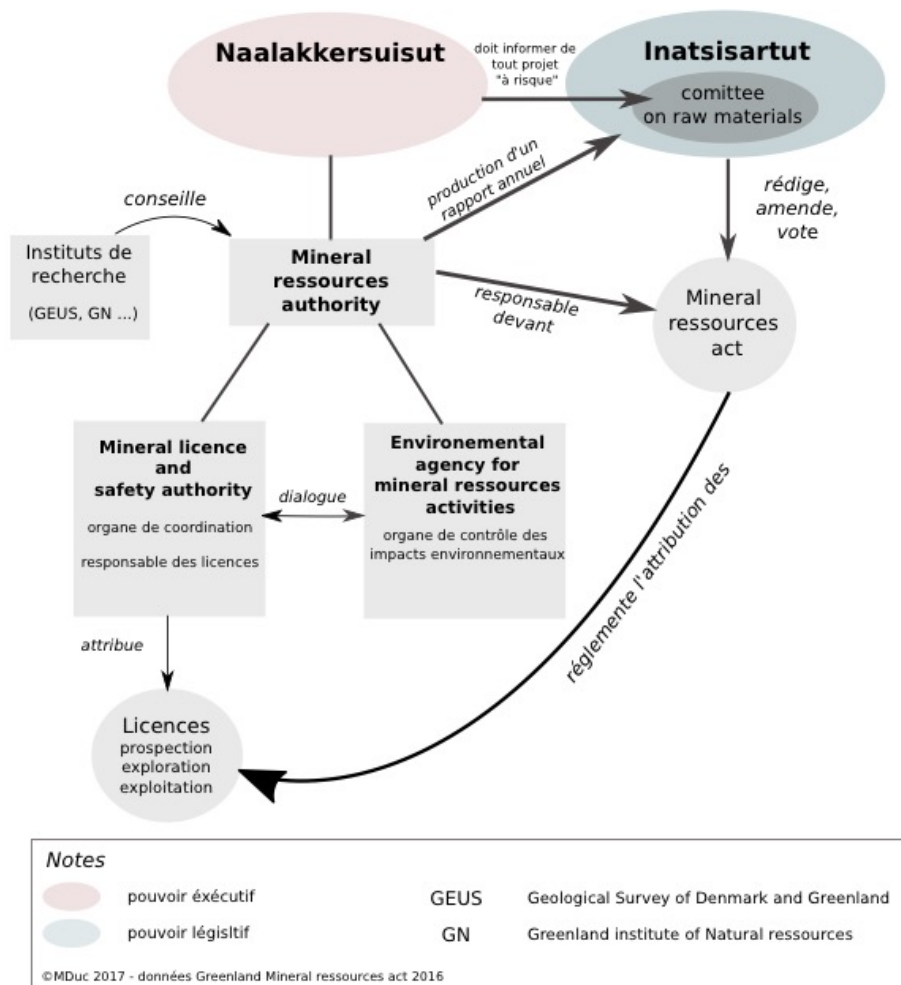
Naalakkersuisut

doit informer de tout projet "à risque"

Inatsisartut

comittee on raw materials

production d'un rapport annuel

rédige, amende, vote

conseille

Instituts de recherche

(GEUS, GN ...)

Mineral ressources authority

responsable devant

Mineral ressources act

Mineral licence and safety authority

organe de coordination

responsable des licences

dialogue

Environemental agency for mineral ressources activities

organe de contrôle des impacts environnementaux

réglemente l'attribution des

attribue

Licences
prospection
exploration
exploitation

Notes

pouvoir éxécutif

pouvoir législtif

GEUS Geological Survey of Denmark and Greenland

GN Greenland institute of Natural ressources

©MDuc 2017 - données Greenland Mineral ressources act 2016